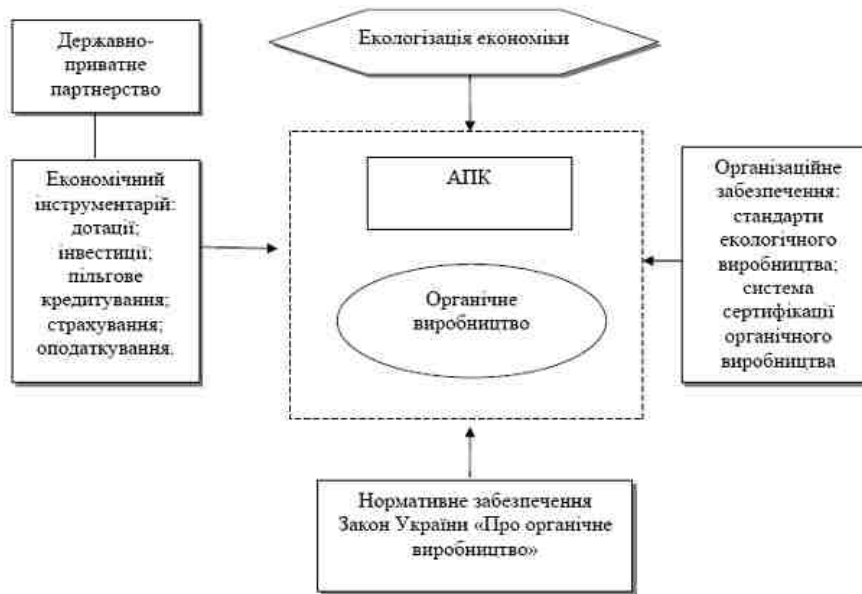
Державно-приватне партнерство

Екологізація економіки

Економічний інструментарій: дотації; інвестиції; пільгове кредитування; страхування; оподаткування.

АПК

Органічне виробництво

Організаційне забезпечення: стандарти екологічного виробництва; система сертифікації органічного виробництва

Нормативне забезпечення Закон України «Про органічне виробництво»